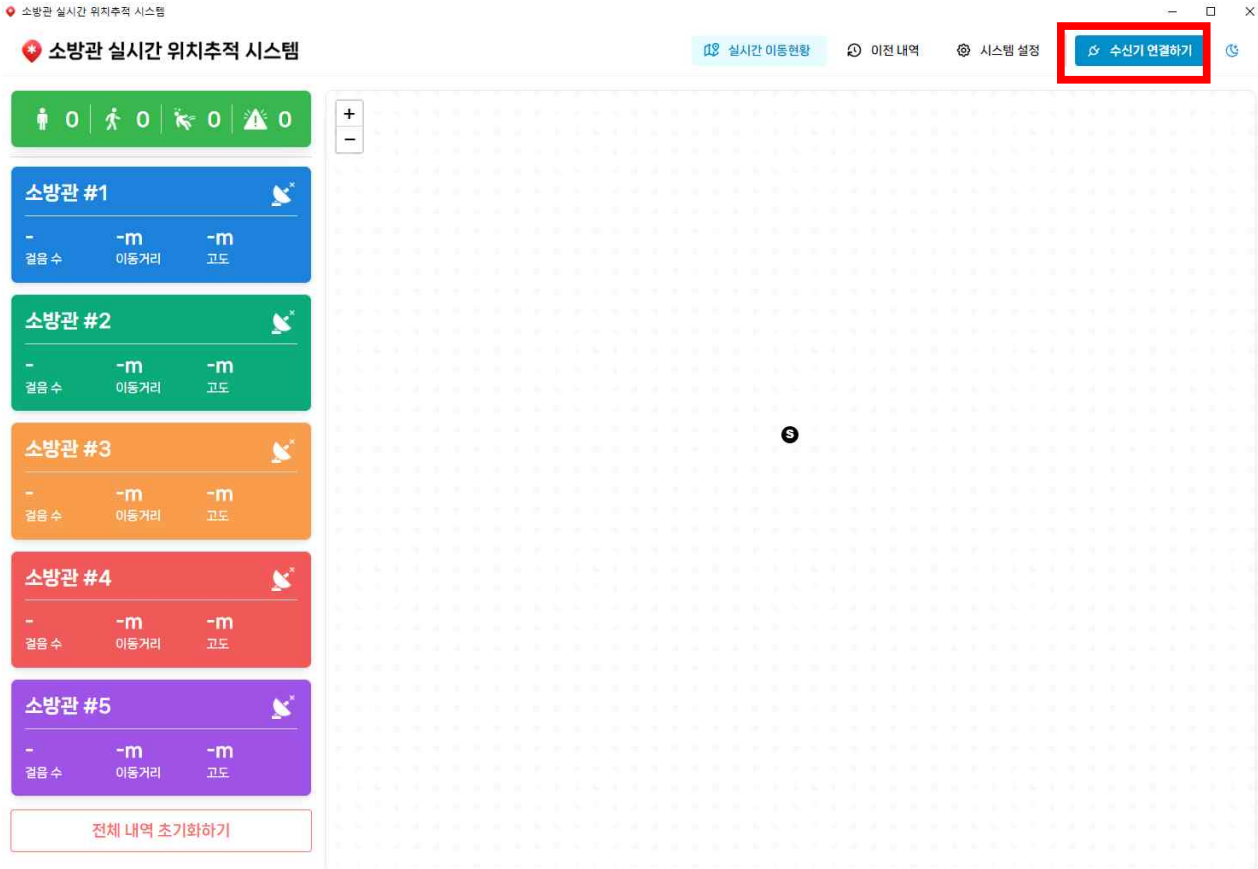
소방관 실시간 위치추적 시스템

소방관 실시간 위치추적 시스템

실시간 이동현황 이전 내역 시스템 설정 수신기 연결하기

0 0 0 0

소방관 #1
- -m -m
걸음 수 이동거리 고도

소방관 #2
- -m -m
걸음 수 이동거리 고도

소방관 #3
- -m -m
걸음 수 이동거리 고도

소방관 #4
- -m -m
걸음 수 이동거리 고도

소방관 #5
- -m -m
걸음 수 이동거리 고도

전체 내역 초기화하기

+
−

S